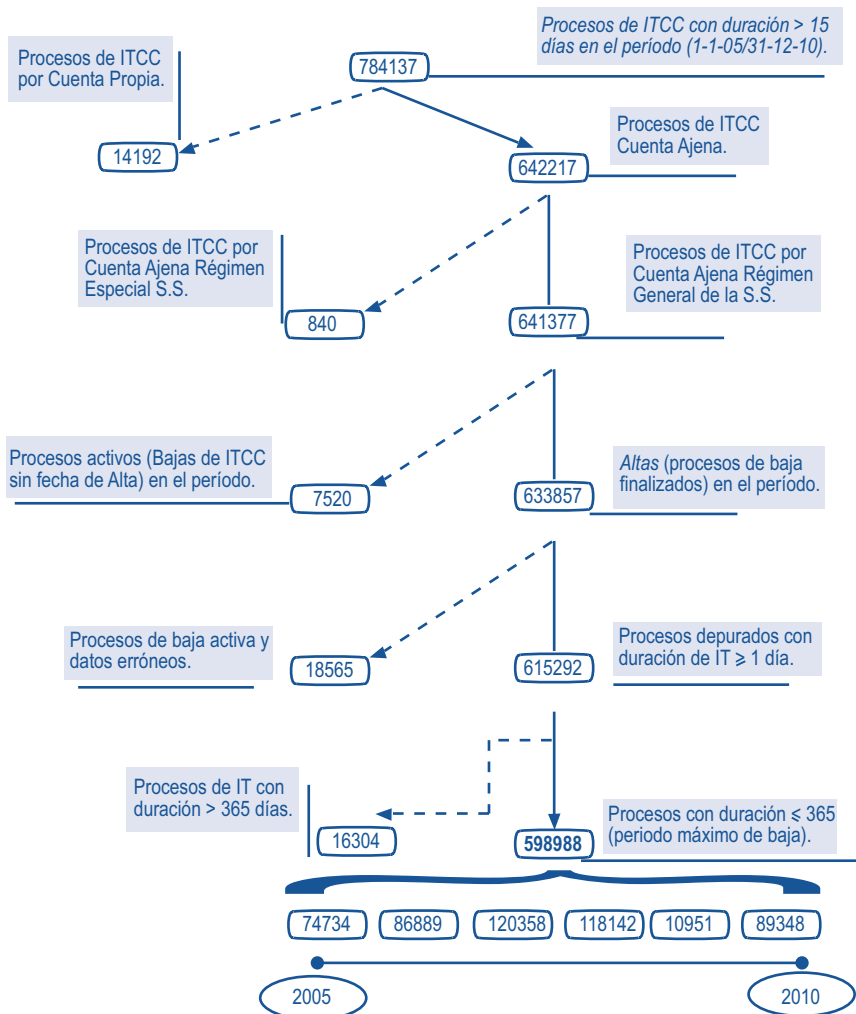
Procesos de ITCC con duración > 15 días en el período (1-1-05/31-12-10).

Procesos de ITCC por Cuenta Propia.

784137

14192

Procesos de ITCC Cuenta Ajena.

642217

Procesos de ITCC por Cuenta Ajena Régimen Especial S.S.

Procesos de ITCC por Cuenta Ajena Régimen General de la S.S.

840

641377

Procesos activos (Bajas de ITCC sin fecha de Alta) en el período.

7520

633857

*Altas* (procesos de baja finalizados) en el período.

Procesos de baja activa y datos erróneos.

18565

615292

Procesos depurados con duración de IT ≥ 1 día.

Procesos de IT con duración > 365 días.

16304

598988

Procesos con duración ≤ 365 (periodo máximo de baja).

| 74734 | 86889 | 120358 | 118142 | 10951 | 89348 |
|---|---|---|---|---|---|

2005

2010